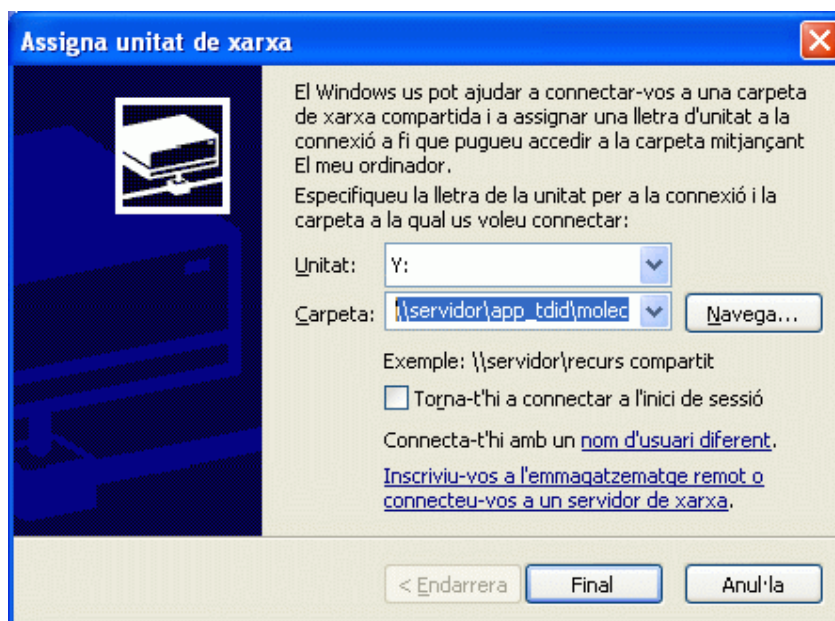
Assigna unitat de xarxa

El Windows us pot ajudar a connectar-vos a una carpeta de xarxa compartida i a assignar una lletra d'unitat a la connexió a fi que pugueu accedir a la carpeta mitjançant El meu ordinador.

Especifiqueu la lletra de la unitat per a la connexió i la carpeta a la qual us voleu connectar:

Unitat: Y:

Carpeta: \\servidor\app_tdid\molec

Navega...

Exemple: \\servidor\recurs compartit

Torna-t'hi a connectar a l'inici de sessió

Connecta-t'hi amb un nom d'usuari diferent.

Inscriviu-vos a l'emmagatzematge remot o connecteu-vos a un servidor de xarxa.

< Endarrera

Final

Anul·la